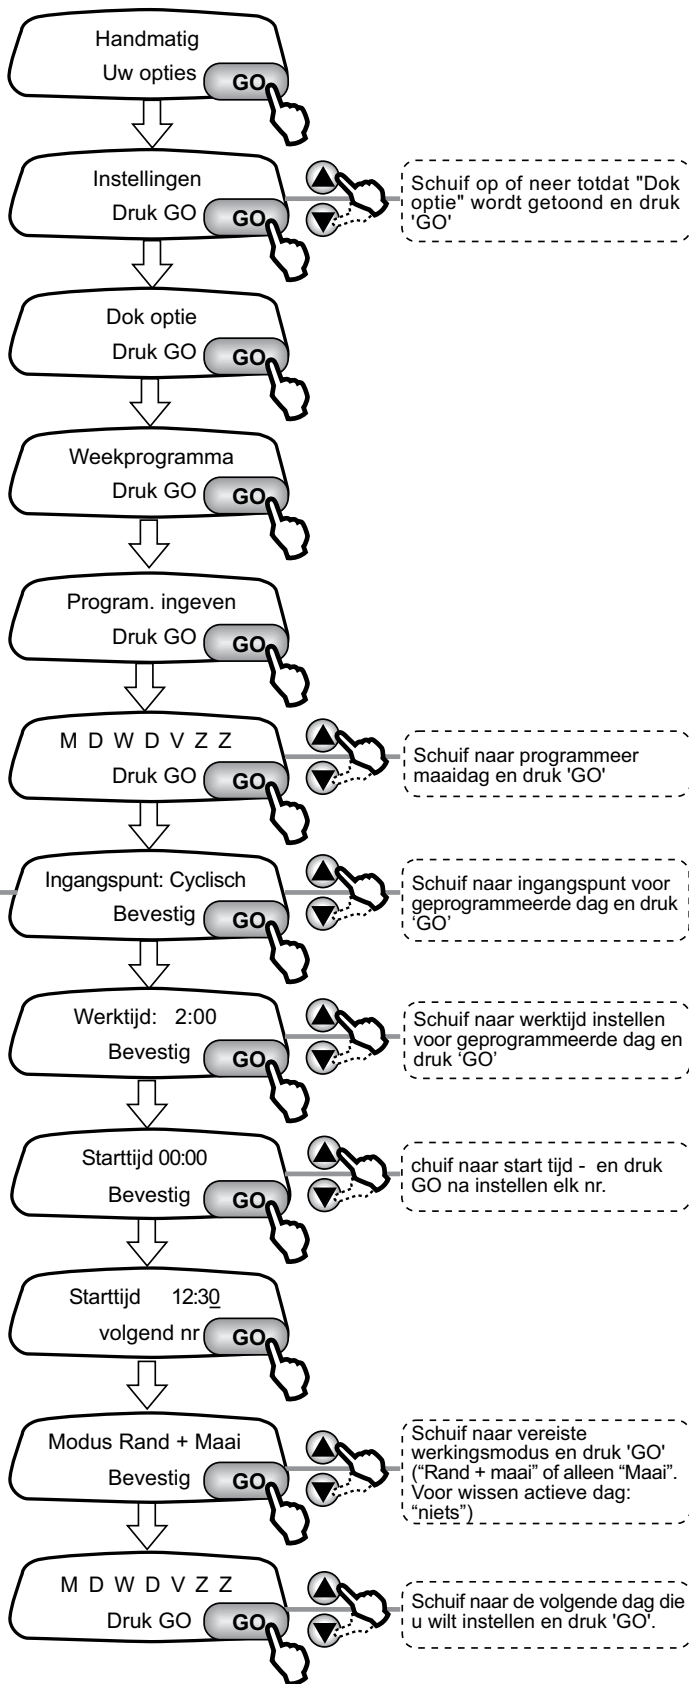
Handmatig
Uw opties
GO

Instellingen
Druk GO
GO

Schuif op of neer totdat "Dok optie" wordt getoond en druk 'GO'

Dok optie
Druk GO
GO

Weekprogramma
Druk GO
GO

Program. ingeven
Druk GO
GO

M D W D V Z Z
Druk GO
GO

Schuif naar programmeer maaidag en druk 'GO'

Ingangspunt: Cyclisch
Bevestig
GO

Schuif naar ingangspunt voor geprogrammeerde dag en druk 'GO'

Werktijd: 2:00
Bevestig
GO

Schuif naar werktijd instellen voor geprogrammeerde dag en druk 'GO'

Starttijd 00:00
Bevestig
GO

chuif naar start tijd - en druk GO na instellen elk nr.

Starttijd 12:30
volgend nr
GO

Modus Rand + Maai
Bevestig
GO

Schuif naar vereiste werkingsmodus en druk 'GO' ("Rand + maai" of alleen "Maai". Voor wissen actieve dag: "niets")

M D W D V Z Z
Druk GO
GO

Schuif naar de volgende dag die u wilt instellen en druk 'GO'.